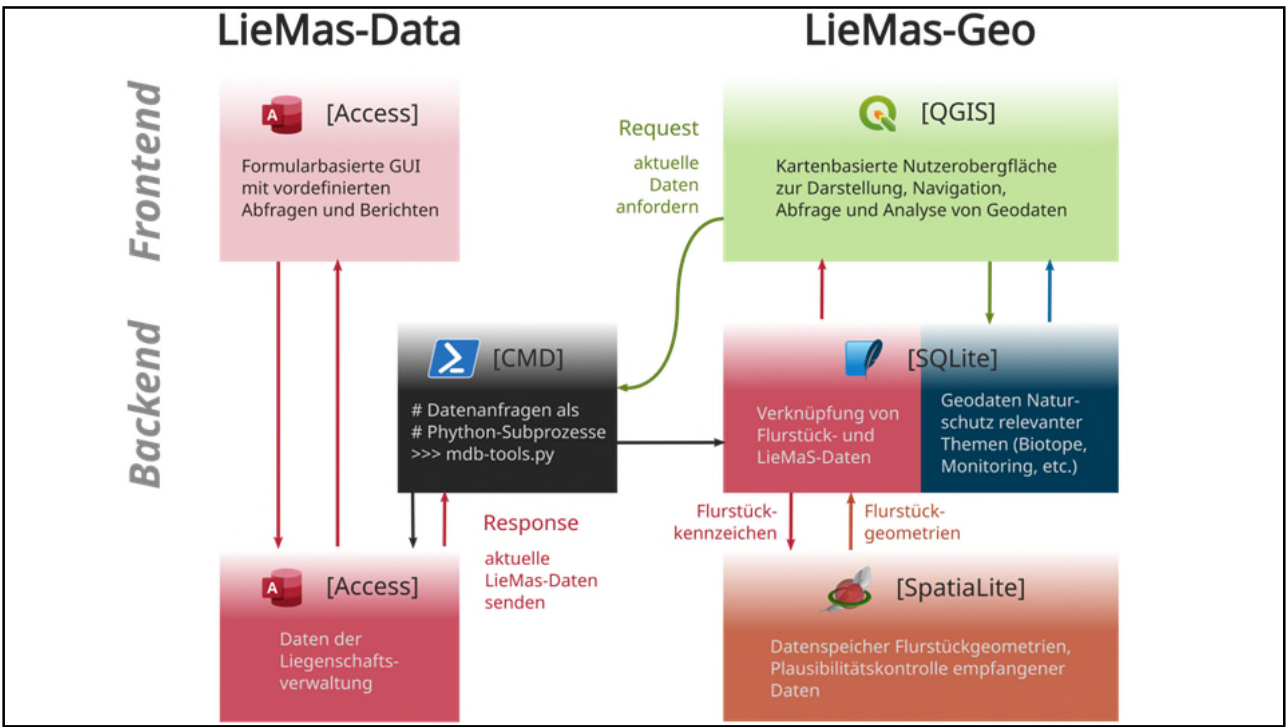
LieMas-Data

LieMas-Geo

Frontend

Backend

[Access]

Formularbasierte GUI mit vordefinierten Abfragen und Berichten

Request

aktuelle Daten anfordern

[QGIS]

Kartenbasierte Nutzerobergfläche zur Darstellung, Navigation, Abfrage und Analyse von Geodaten

[CMD]

# Datenanfragen als
# Phython-Subprozesse
>>> mdb-tools.py

[SQLite]

Verknüpfung von Flurstück- und LieMaS-Daten

Geodaten Naturschutz relevanter Themen (Biotope, Monitoring, etc.)

Response

aktuelle LieMas-Daten senden

Flurstückkennzeichen

Flurstückgeometrien

[Access]

Daten der Liegenschaftsverwaltung

[SpatiaLite]

Datenspeicher Flurstückgeometrien, Plausibilitätskontrolle empfangener Daten